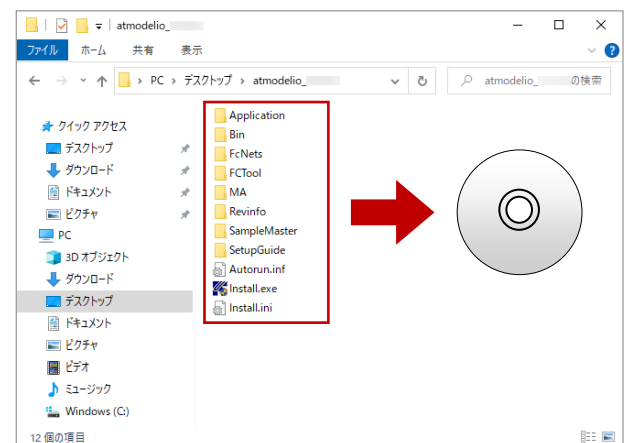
atmodelio_

ファイル ホーム 共有 表示

PC › デスクトップ › atmodelio_

atmodelio_ の検索

クイック アクセス
デスクトップ
ダウンロード
ドキュメント
ピクチャ
PC
3D オブジェクト
ダウンロード
デスクトップ
ドキュメント
ピクチャ
ビデオ
ミュージック
Windows (C:)

Application
Bin
FcNets
FCTool
MA
Revinfo
SampleMaster
SetupGuide
Autorun.inf
Install.exe
Install.ini

12 個の項目